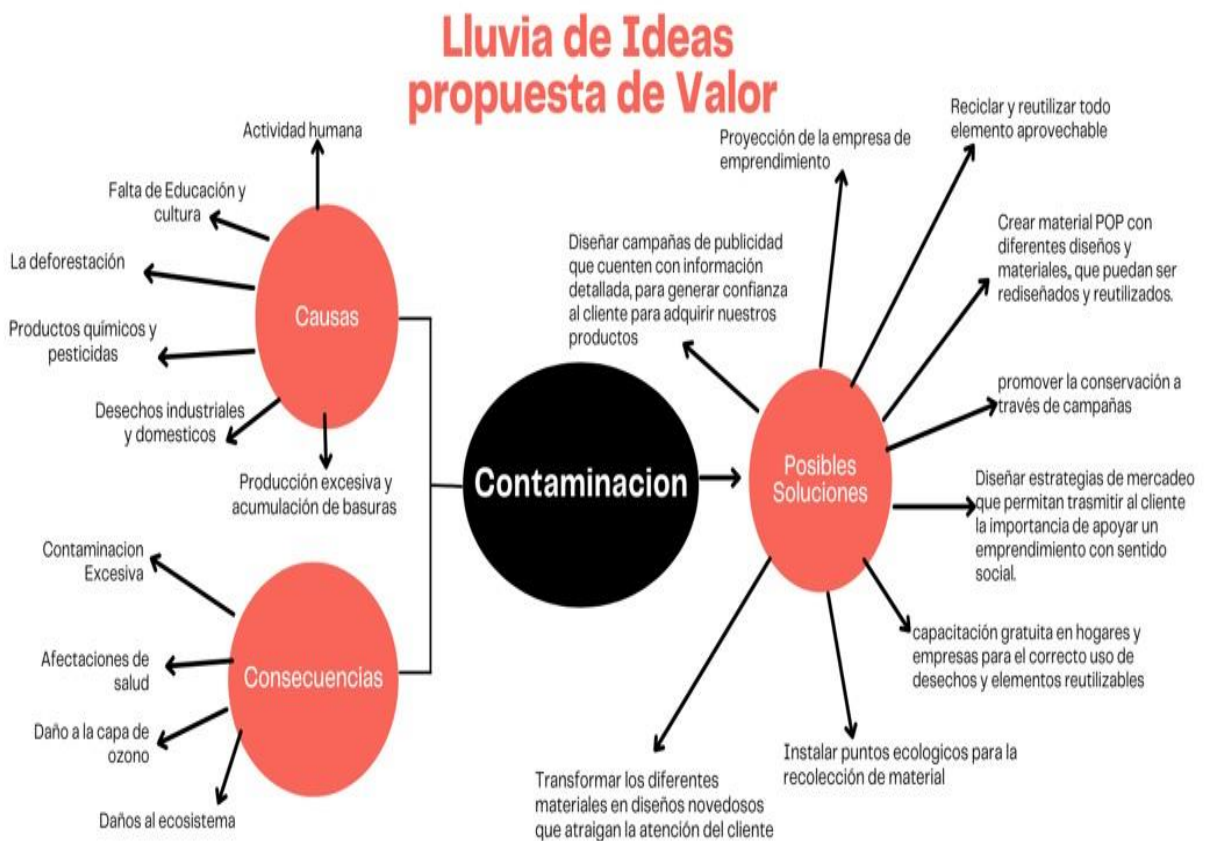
Lluvia de Ideas propuesta de Valor

Causas

Actividad humana

Falta de Educación y cultura

La deforestación

Productos químicos y pesticidas

Desechos industriales y domesticos

Producción excesiva y acumulación de basuras

Consecuencias

Contaminacion Excesiva

Afectaciones de salud

Daño a la capa de ozono

Daños al ecosistema

Contaminacion

Posibles Soluciones

Diseñar campañas de publicidad que cuenten con información detallada, para generar confianza al cliente para adquirir nuestros productos

Proyección de la empresa de emprendimiento

Reciclar y reutilizar todo elemento aprovechable

Crear material POP con diferentes diseños y materiales, que puedan ser rediseñados y reutilizados.

promover la conservación a través de campañas

Diseñar estrategias de mercadeo que permitan trasmitir al cliente la importancia de apoyar un emprendimiento con sentido social.

capacitación gratuita en hogares y empresas para el correcto uso de desechos y elementos reutilizables

Instalar puntos ecologicos para la recolección de material

Transformar los diferentes materiales en diseños novedosos que atraigan la atención del cliente